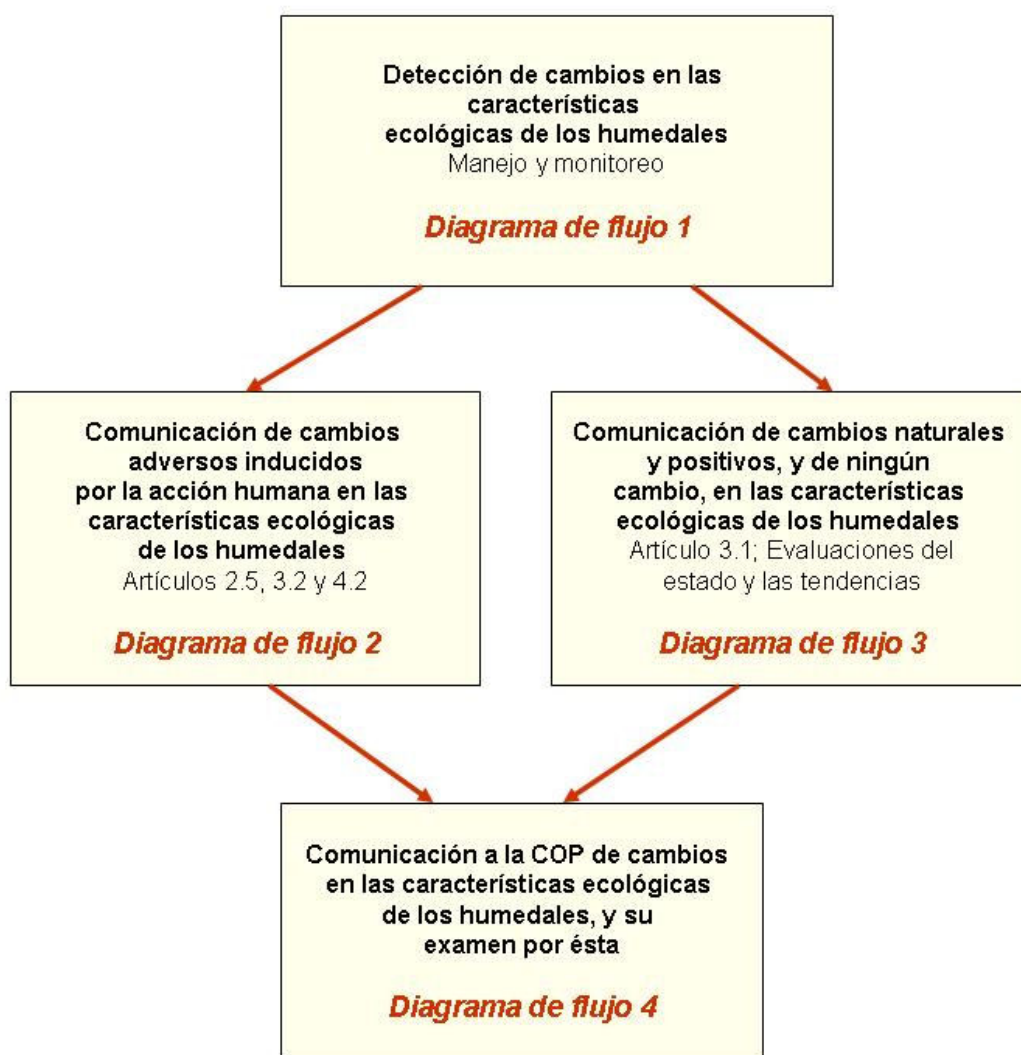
Detección de cambios en las características ecológicas de los humedales
Manejo y monitoreo

Diagrama de flujo 1

Comunicación de cambios adversos inducidos por la acción humana en las características ecológicas de los humedales
Artículos 2.5, 3.2 y 4.2

Diagrama de flujo 2

Comunicación de cambios naturales y positivos, y de ningún cambio, en las características ecológicas de los humedales
Artículo 3.1; Evaluaciones del estado y las tendencias

Diagrama de flujo 3

Comunicación a la COP de cambios en las características ecológicas de los humedales, y su examen por ésta

Diagrama de flujo 4